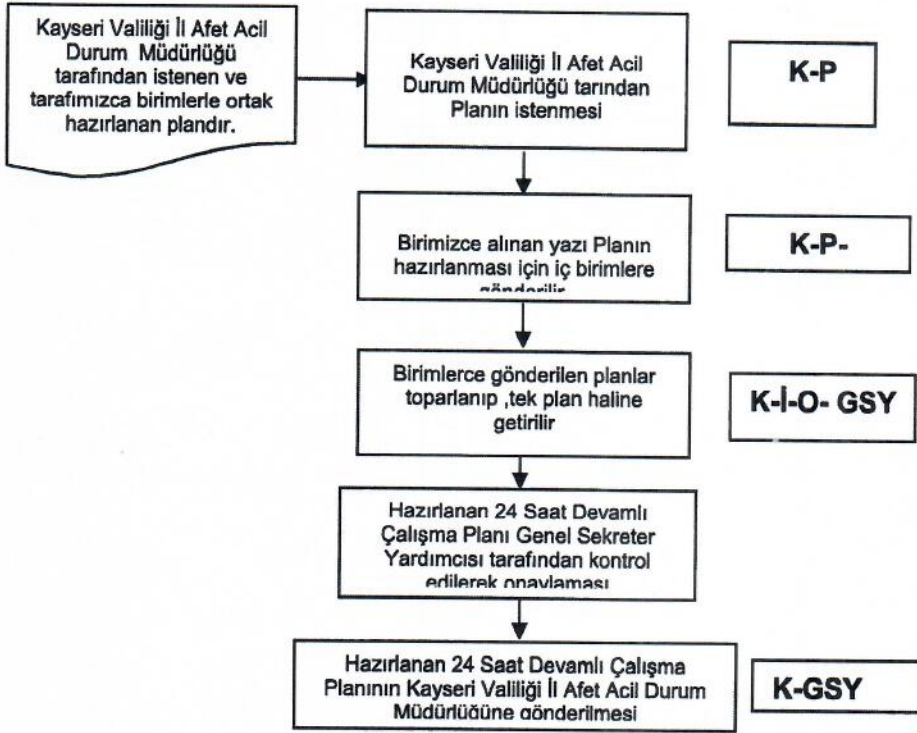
Kayseri Valiliği İl Afet Acil Durum Müdürlüğü tarafından istenen ve tarafımızca birimlerle ortak hazırlanan plandır.

Kayseri Valiliği İl Afet Acil Durum Müdürlüğü tarından Planın istenmesi

K-P

Birimizce alınan yazı Planın hazırlanması için iç birimlere gönderilir

K-P-

Birimlerce gönderilen planlar toparlanıp ,tek plan haline getirilir

K-İ-O- GSY

Hazırlanan 24 Saat Devamlı Çalışma Planı Genel Sekreter Yardımcısı tarafından kontrol edilerek onaylaması

Hazırlanan 24 Saat Devamlı Çalışma Planının Kayseri Valiliği İl Afet Acil Durum Müdürlüğüne gönderilmesi

K-GSY